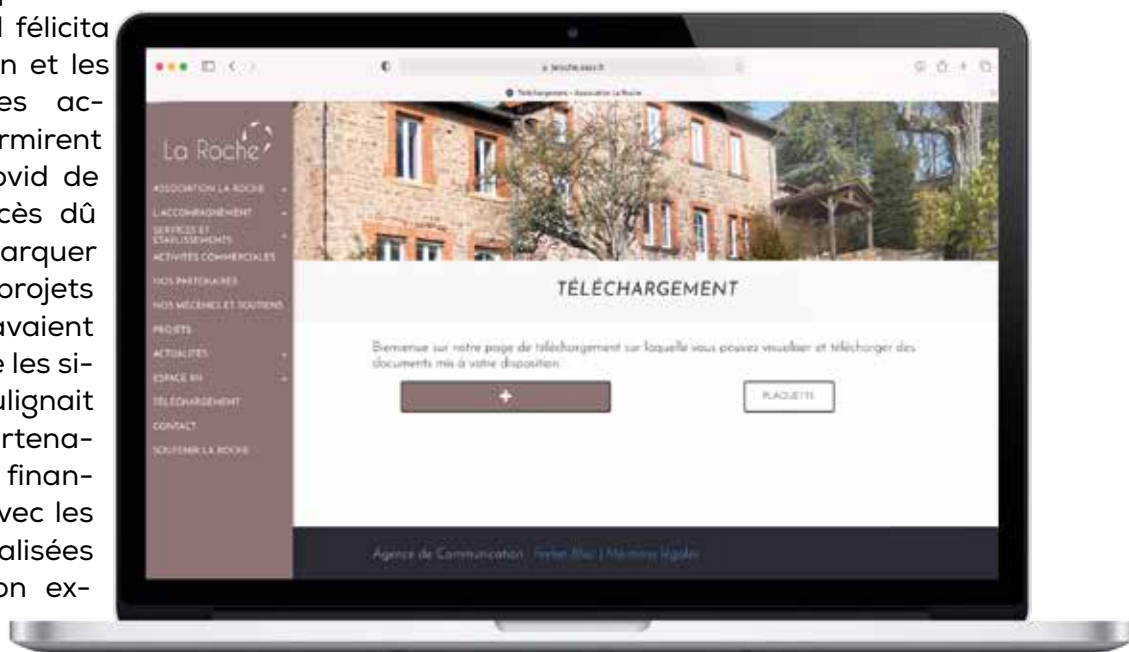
l félicita
n et les
es ac-
rmirent
ovid de
cès dû
arquer
projets
avaient
e les si-
ulignait
rtena-
finan-
vec les
alisées
on ex-

a.laroche.asso.fr

Téléchargement - Association La Roche

La Roche

ASSOCIATION LA ROCHE

L'ACCOMPAGNEMENT

SERVICES ET ÉTABLISSEMENTS

ACTIVITÉS COMMERCIALES

NOS PARTENAIRES

NOS MÉCÈNES ET SOUTIENS

PROJETS

ACTUALITÉS

ESPACE RH

TÉLÉCHARGEMENT

CONTACT

SOUTENIR LA ROCHE

TÉLÉCHARGEMENT

Bienvenue sur notre page de téléchargement sur laquelle vous pouvez visualiser et télécharger des documents mis à votre disposition.

+

PLAQUETTE

Agence de Communication : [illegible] | Mentions légales